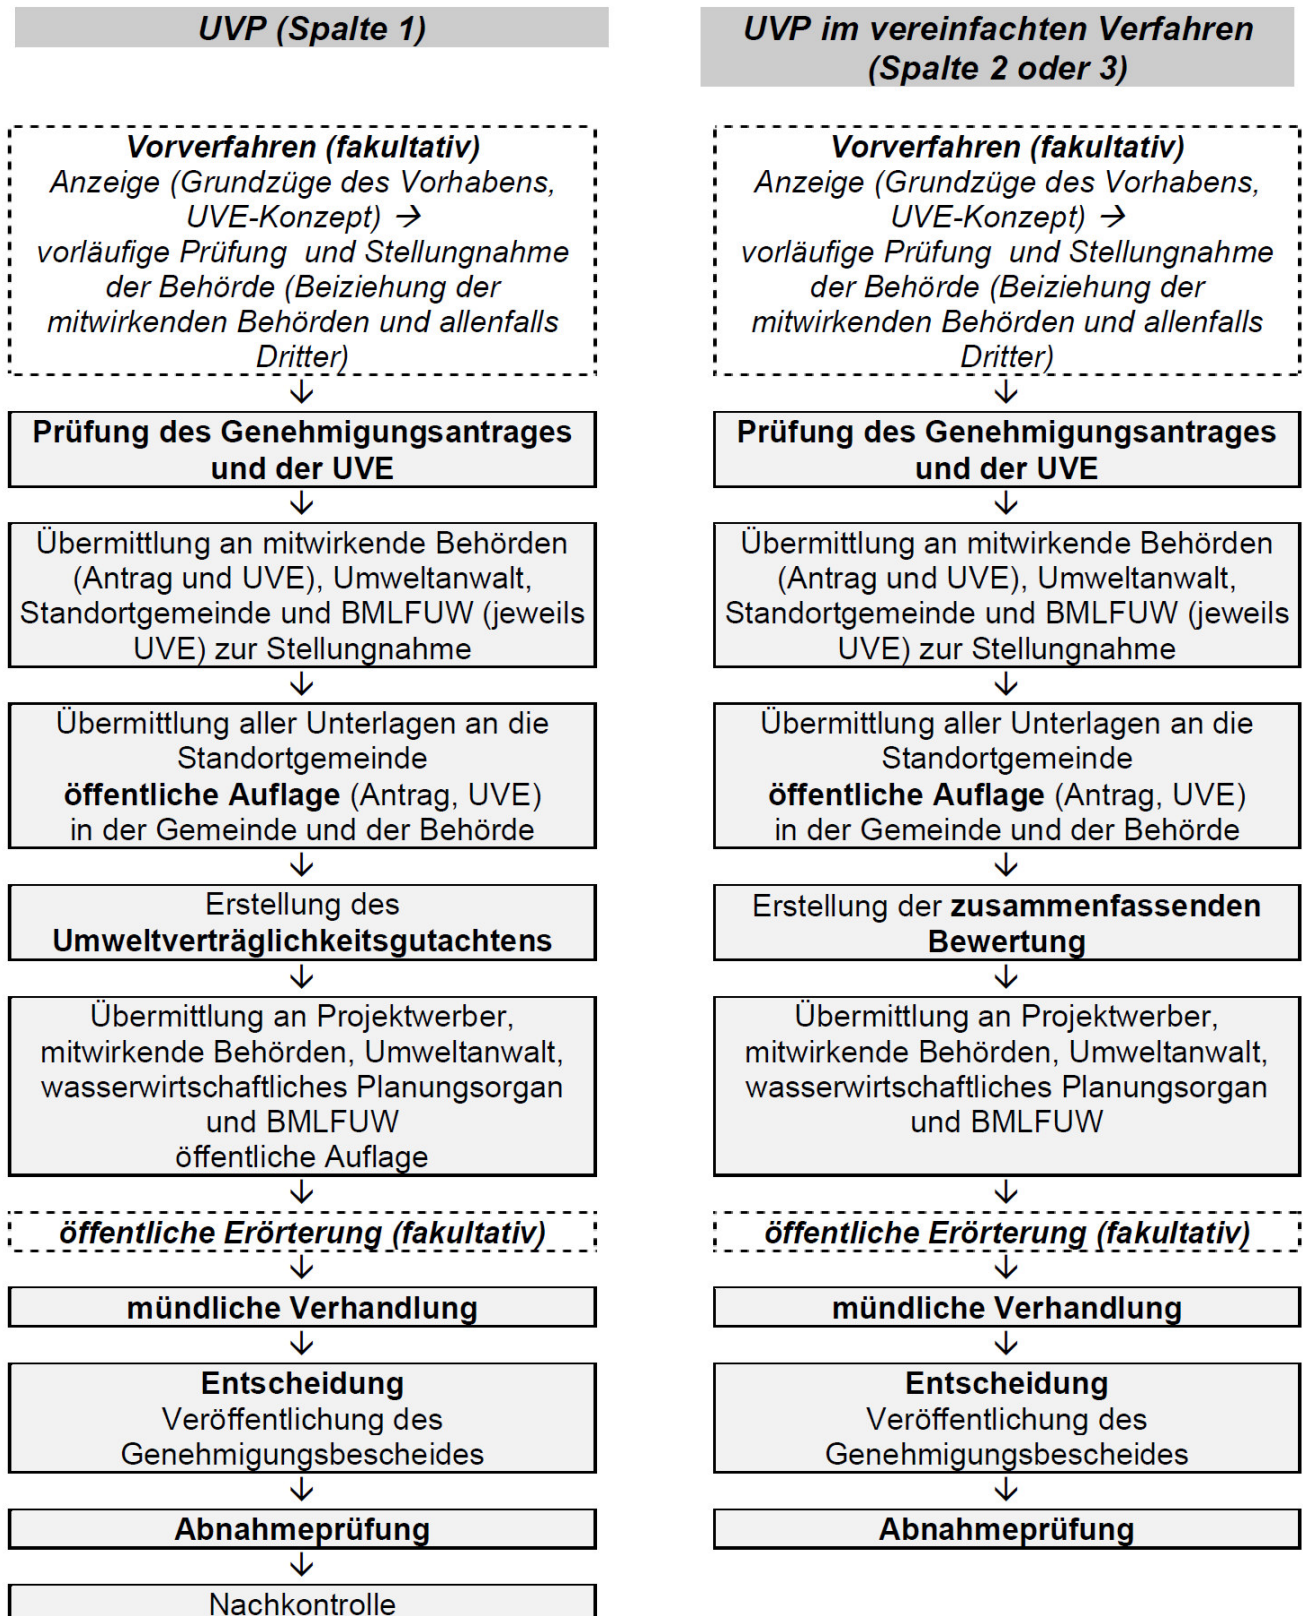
UVP (Spalte 1)

Vorverfahren (fakultativ)
Anzeige (Grundzüge des Vorhabens, UVE-Konzept) →
vorläufige Prüfung und Stellungnahme der Behörde (Beiziehung der mitwirkenden Behörden und allenfalls Dritter)

Prüfung des Genehmigungsantrages und der UVE

Übermittlung an mitwirkende Behörden (Antrag und UVE), Umweltanwalt, Standortgemeinde und BMLFUW (jeweils UVE) zur Stellungnahme

Übermittlung aller Unterlagen an die Standortgemeinde
öffentliche Auflage (Antrag, UVE) in der Gemeinde und der Behörde

Erstellung des Umweltverträglichkeitsgutachtens

Übermittlung an Projektwerber, mitwirkende Behörden, Umweltanwalt, wasserwirtschaftliches Planungsorgan und BMLFUW
öffentliche Auflage

öffentliche Erörterung (fakultativ)

mündliche Verhandlung

Entscheidung
Veröffentlichung des Genehmigungsbescheides

Abnahmeprüfung

Nachkontrolle

UVP im vereinfachten Verfahren (Spalte 2 oder 3)

Vorverfahren (fakultativ)
Anzeige (Grundzüge des Vorhabens, UVE-Konzept) →
vorläufige Prüfung und Stellungnahme der Behörde (Beiziehung der mitwirkenden Behörden und allenfalls Dritter)

Prüfung des Genehmigungsantrages und der UVE

Übermittlung an mitwirkende Behörden (Antrag und UVE), Umweltanwalt, Standortgemeinde und BMLFUW (jeweils UVE) zur Stellungnahme

Übermittlung aller Unterlagen an die Standortgemeinde
öffentliche Auflage (Antrag, UVE) in der Gemeinde und der Behörde

Erstellung der zusammenfassenden Bewertung

Übermittlung an Projektwerber, mitwirkende Behörden, Umweltanwalt, wasserwirtschaftliches Planungsorgan und BMLFUW

öffentliche Erörterung (fakultativ)

mündliche Verhandlung

Entscheidung
Veröffentlichung des Genehmigungsbescheides

Abnahmeprüfung